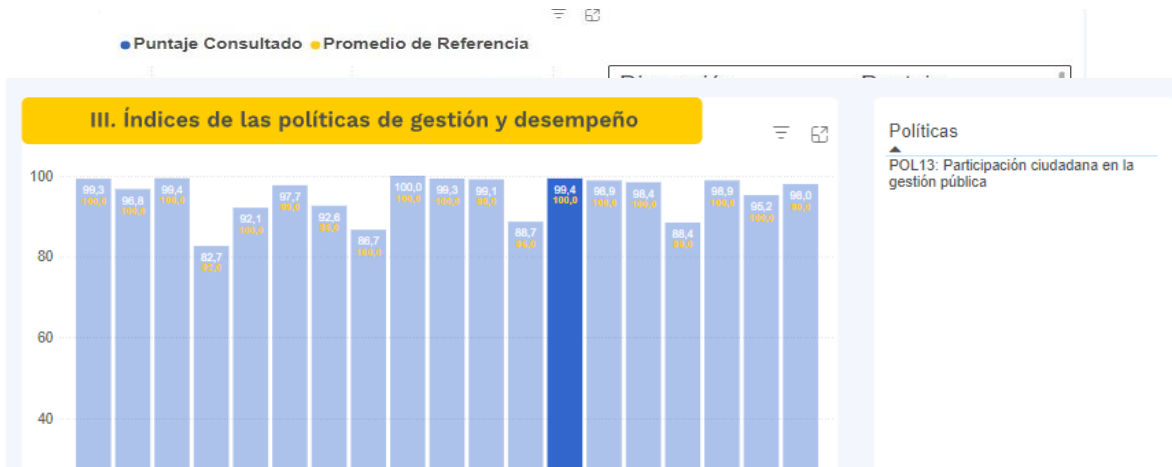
Puntaje Consultado Promedio de Referencia

III. Índices de las políticas de gestión y desempeño

100
80
60
40

99,3
100,0
96,8
100,0
99,4
100,0
82,7
92,0
92,1
100,0
97,7
99,0
92,6
88,0
86,7
100,0
100,0
100,0
99,3
100,0
99,1
88,0
88,7
86,0
99,4
100,0
98,9
100,0
98,4
100,0
88,4
89,0
98,9
100,0
95,2
100,0
98,0
88,0

Políticas
POL13: Participación ciudadana en la gestión pública